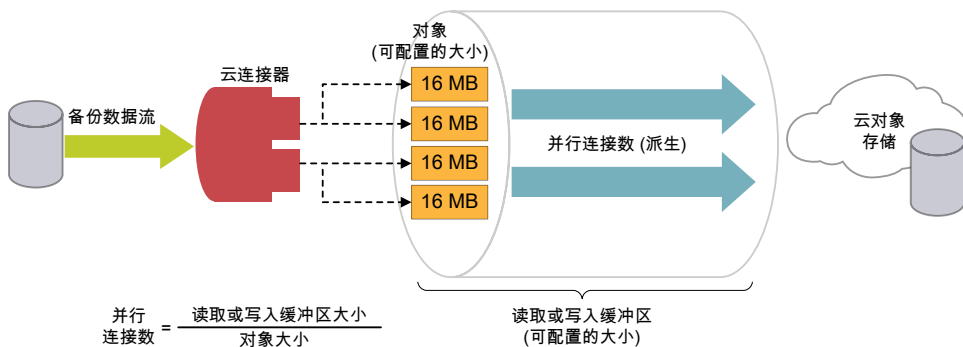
备份数据流

云连接器

对象
(可配置的大小)

16 MB

16 MB

16 MB

16 MB

并行连接数 (派生)

云对象存储

读取或写入缓冲区
(可配置的大小)

$\text{并行连接数} = \frac{\text{读取或写入缓冲区大小}}{\text{对象大小}}$